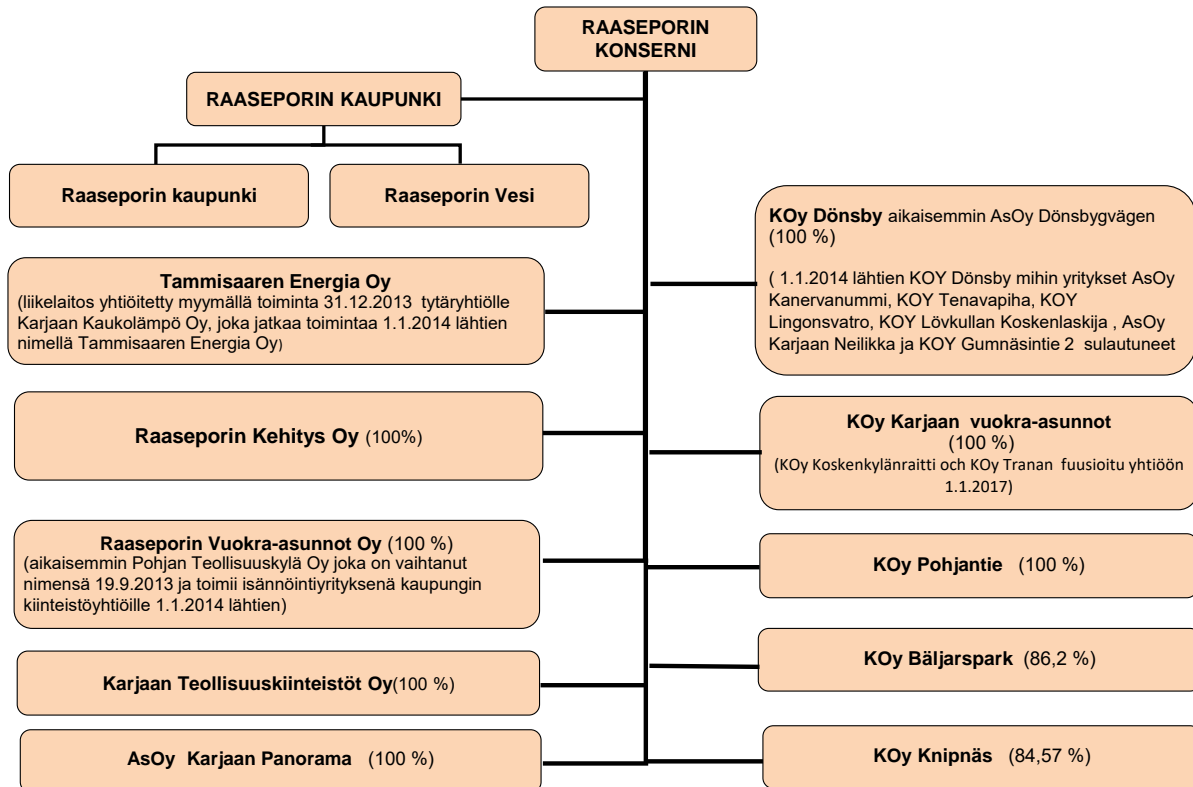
RAASEPORIN KONSERNI

RAASEPORIN KAUPUNKI

Raaseporin kaupunki

Raaseporin Vesi

Tammisaaren Energia Oy
(liikelaitos yhtiöitetty myymällä toiminta 31.12.2013 tytäryhtiölle Karjaan Kaukolämpö Oy, joka jatkaa toimintaa 1.1.2014 lähtien nimellä Tammisaaren Energia Oy)

Raaseporin Kehitys Oy (100%)

Raaseporin Vuokra-asunnot Oy (100 %)
(aikaisemmin Pohjan Teollisuuskylä Oy joka on vaihtanut nimensä 19.9.2013 ja toimii isännöintiyrityksenä kaupungin kiinteistöyhtiöille 1.1.2014 lähtien)

Karjaan Teollisuuskiinteistöt Oy(100 %)

AsOy Karjaan Panorama (100 %)

KOy Dönsby aikaisemmin AsOy Dönsbygvägen (100 %)

( 1.1.2014 lähtien KOY Dönsby mihin yritykset AsOy Kanervanummi, KOY Tenavapiha, KOY Lingonsvatro, KOY Lövkullan Koskenlaskija , AsOy Karjaan Neilikka ja KOY Gumnäsintie 2 sulautuneet

KOy Karjaan vuokra-asunnot
(100 %)
(KOy Koskenkylänraitti och KOy Tranan fuusioitu yhtiöön 1.1.2017)

KOy Pohjantie (100 %)

KOy Bäljarspark (86,2 %)

KOy Knipnäs (84,57 %)